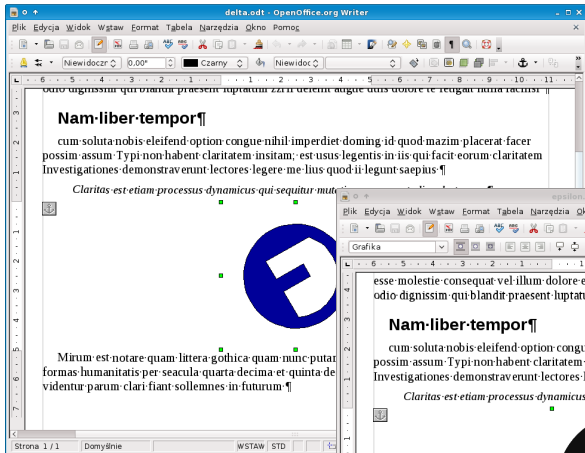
delta.odt - OpenOffice.org Writer

Plik Edycja Widok Wstaw Format Tabela Narzędzia Okno Pomoc

Niewidoczn 0.00" Czarny Niewidoc

odio dignissim qui blandit praesent luptatum zzril delenit augue duis dolore te feugait nulla facilisi

Nam liber tempor¶

cum soluta nobis eleifend option congue nihil imperdiet doming id quod mazim placerat facer possim assum Typi non habent claritatem insitam; est usus legentis in iis qui facit eorum claritatem Investigationes demonstraverunt lectores legere me lius quod ii legunt saepius.¶

Claritas est etiam processus dynamicus qui sequitur mutat

Mirum est notare quam littera gothica quam nunc putar formas humanitatis per seacula quarta decima et quinta de videntur parum clari fiant sollemnes in futurum.¶

Strona 1 / 1 Domyślnie WSTAW STD

epsilon

Plik Edycja Widok Wstaw Format Tabela Narzędzia Ok

Grafika

esse molestie consequat vel illum dolore e odio dignissim qui blandit praesent luptatu

Nam liber tempor¶

cum soluta nobis eleifend option congu possim assum Typi non habent claritatem Investigationes demonstraverunt lectores l

Claritas est etiam processus dynamicus